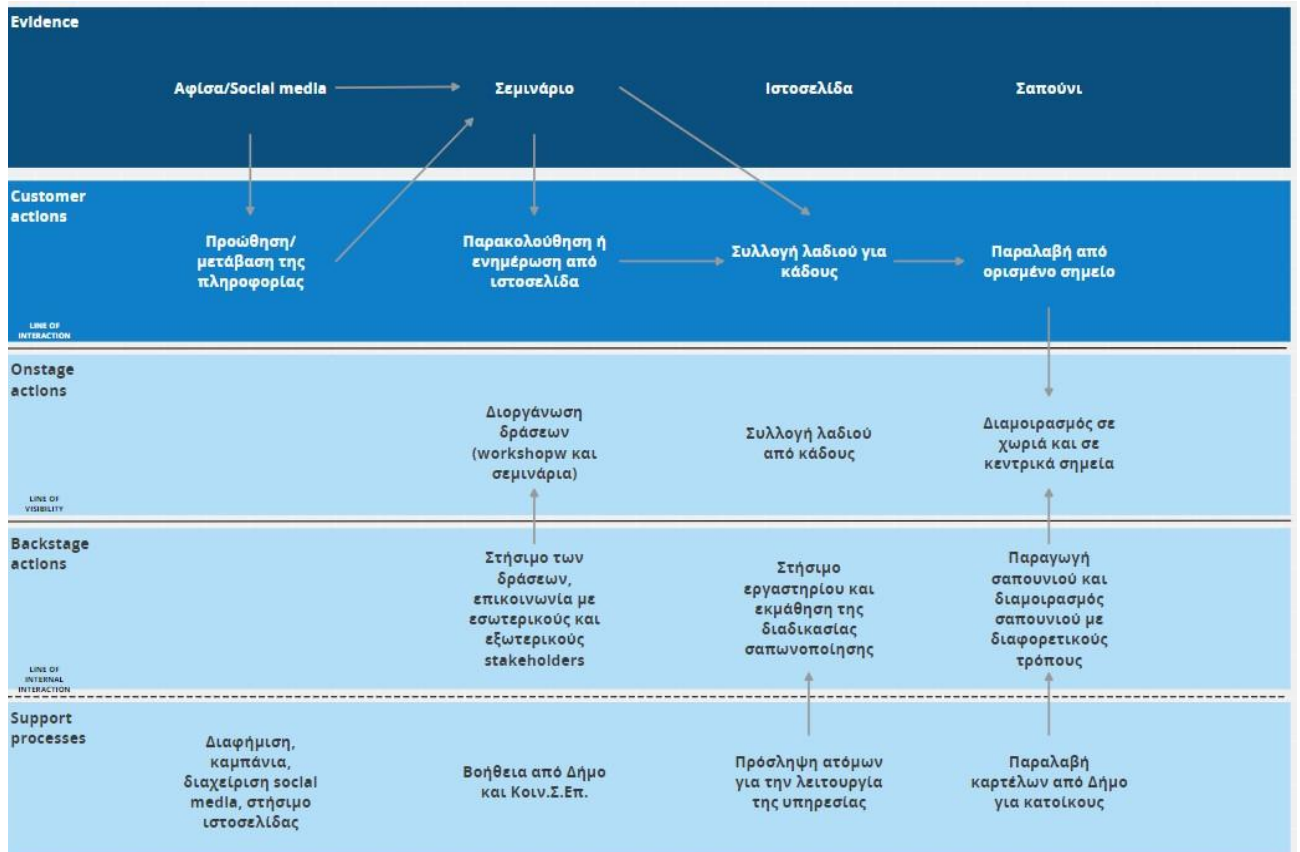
Evidence

Αφίσα/Social media

Σεμινάριο

Ιστοσελίδα

Σαπούνι

Customer actions

Προώθηση/ μετάβαση της πληροφορίας

Παρακολούθηση ή ενημέρωση από ιστοσελίδα

Συλλογή λαδιού για κάδους

Παραλαβή από ορισμένο σημείο

LINE OF INTERACTION

Onstage actions

Διοργάνωση δράσεων (workshopw και σεμινάρια)

Συλλογή λαδιού από κάδους

Διαμοιρασμός σε χωριά και σε κεντρικά σημεία

LINE OF VISIBILITY

Backstage actions

Στήσιμο των δράσεων, επικοινωνία με εσωτερικούς και εξωτερικούς stakeholders

Στήσιμο εργαστηρίου και εκμάθηση της διαδικασίας σαπωνοποίησης

Παραγωγή σαπουνιού και διαμοιρασμός σαπουνιού με διαφορετικούς τρόπους

LINE OF INTERNAL INTERACTION

Support processes

Διαφήμιση, καμπάνια, διαχείριση social media, στήσιμο ιστοσελίδας

Βοήθεια από Δήμο και Κοιν.Σ.Επ.

Πρόσληψη ατόμων για την λειτουργία της υπηρεσίας

Παραλαβή καρτέλων από Δήμο για κατοίκους